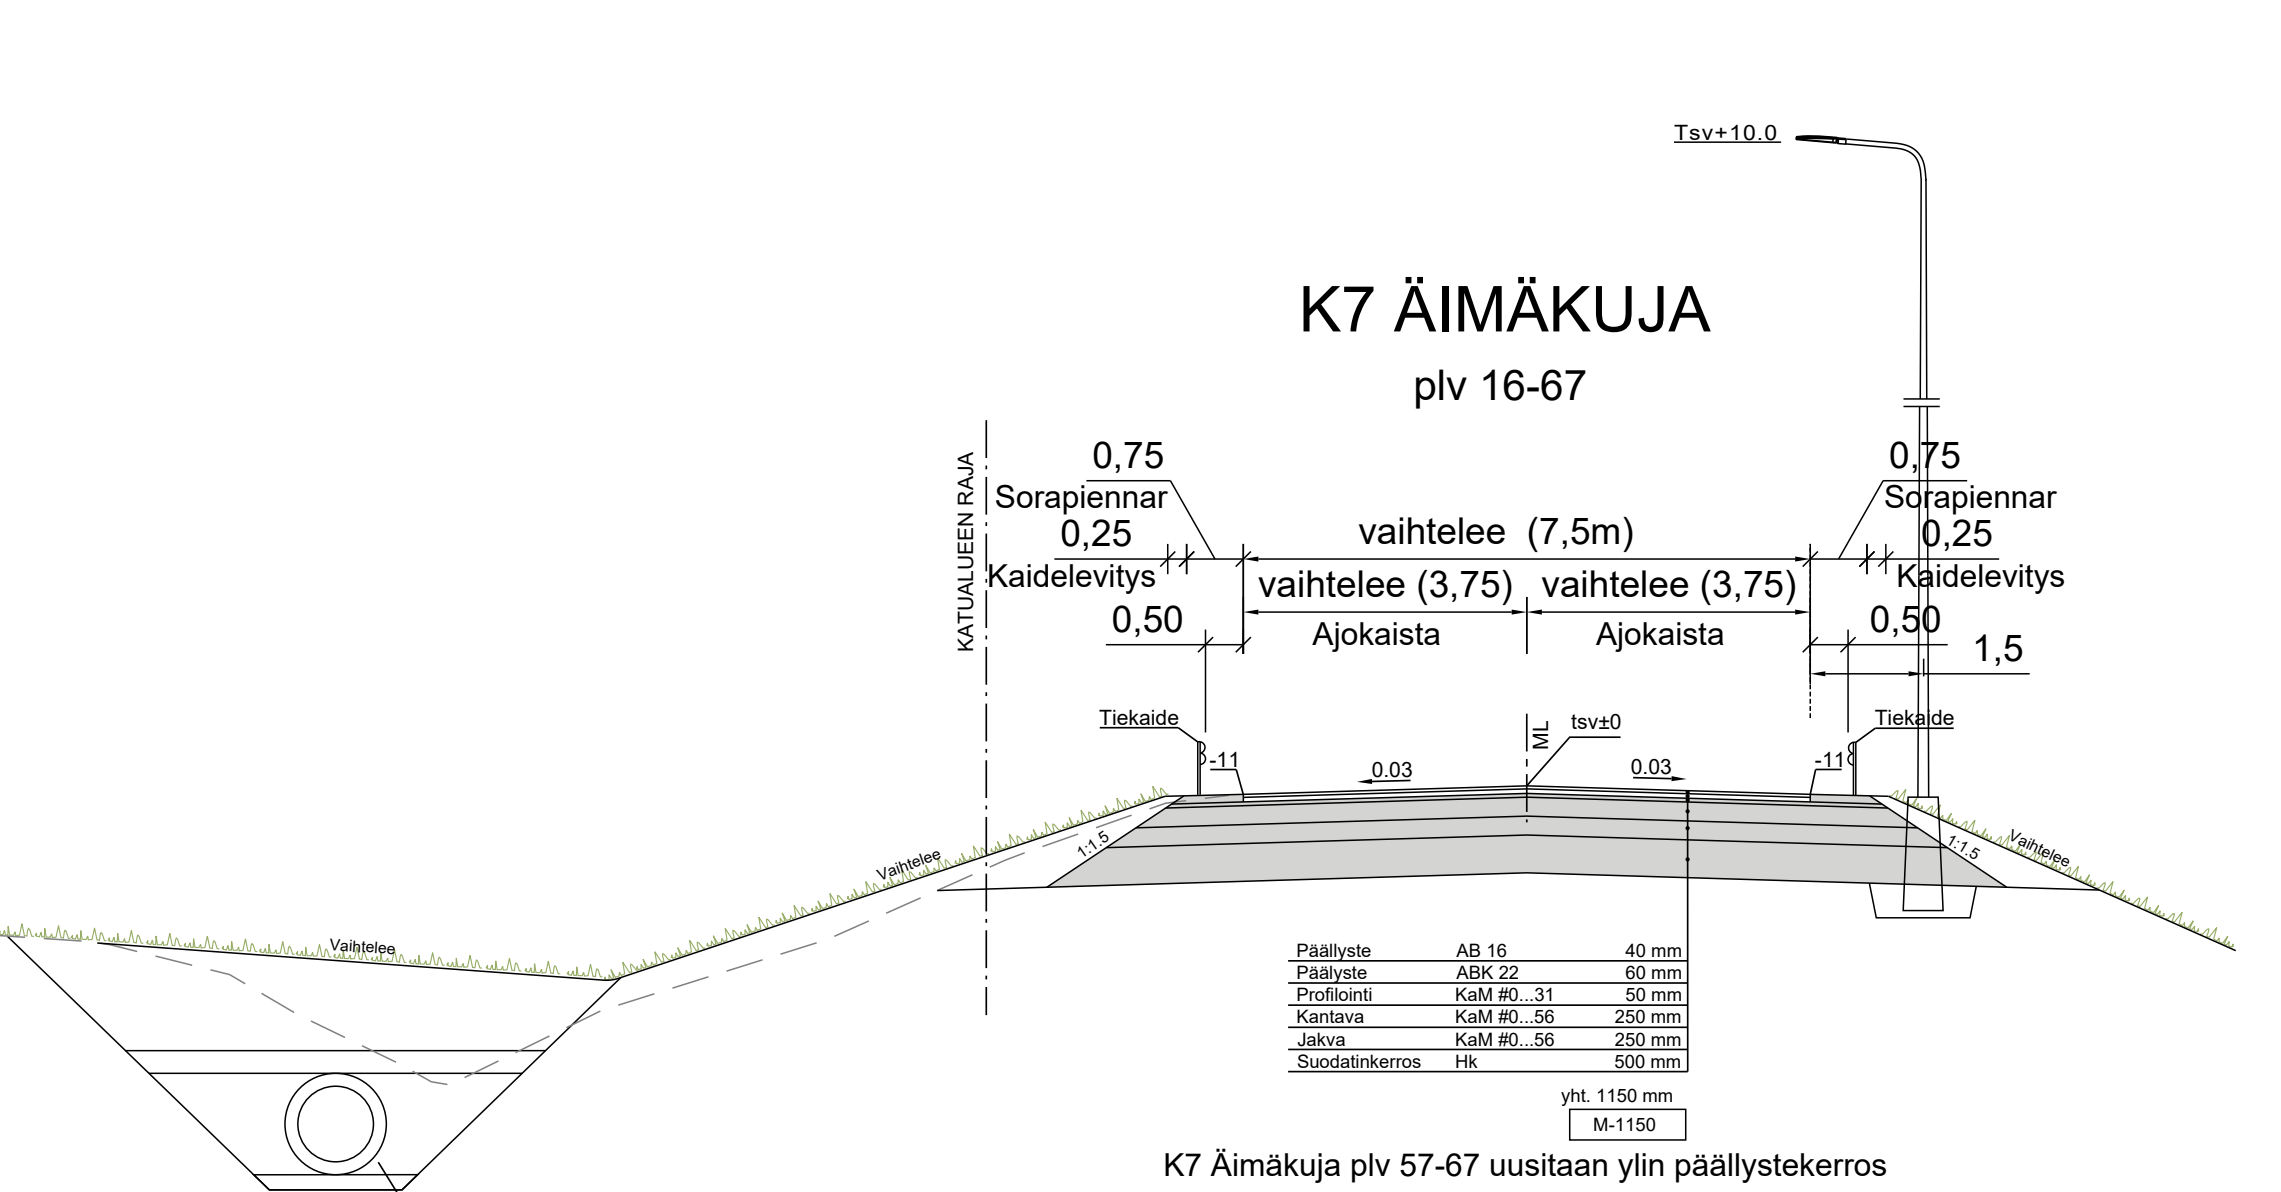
Tsv+10.0

K7 ÄIMÄKUJA

plv 16-67

KATUALUEEN RAJA

0,75
Sorapiennar
0,25
Kaidelevitys
0,50

vaihtelee (7,5m)
vaihtelee (3,75) vaihtelee (3,75)
Ajokaista Ajokaista

0,75
Sorapiennar
0,25
Kaidelevitys
0,50
1,5

Tiekaide
-11
0.03
ML
tsv±0
0.03
-11
Tiekaide

1:1.5
Vaihtelee
Vaihtelee
1:1.5
Vaihtelee

| Päällyste | AB 16 | 40 mm |
|---|---|---|
| Päällyste | ABK 22 | 60 mm |
| Profilointi | KaM #0...31 | 50 mm |
| Kantava | KaM #0...56 | 250 mm |
| Jakva | KaM #0...56 | 250 mm |
| Suodatinkerros | Hk | 500 mm |

yht. 1150 mm
M-1150

K7 Äimäkuja plv 57-67 uusitaan ylin päällystekerros